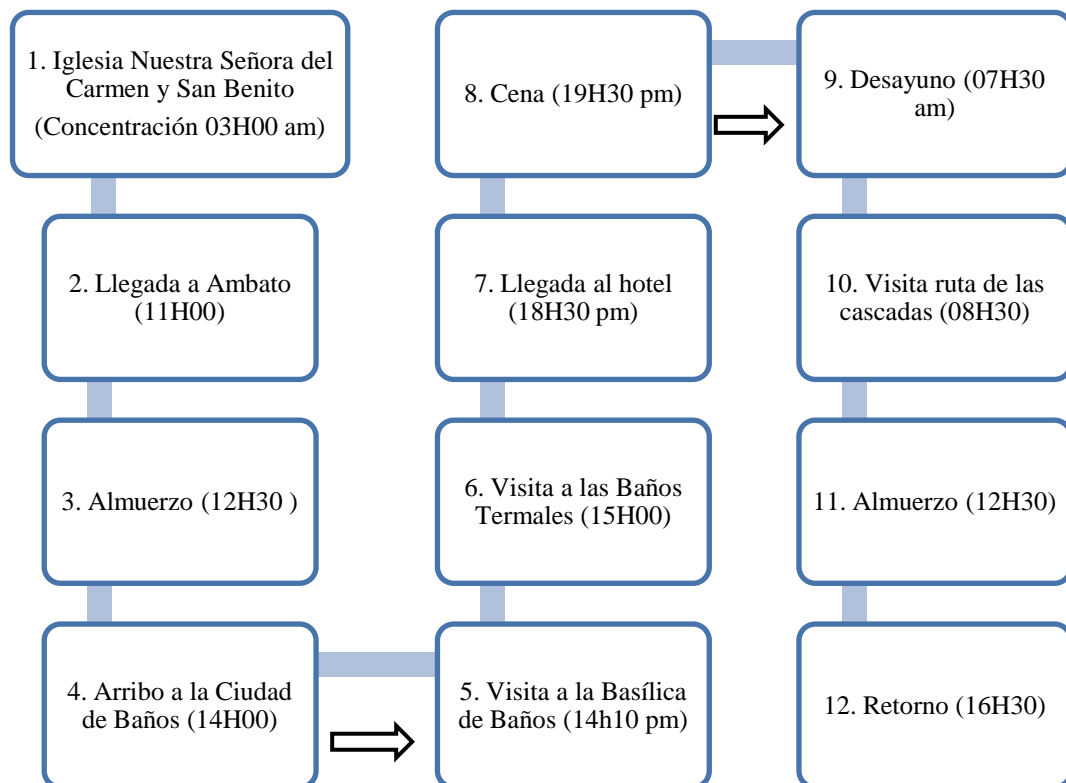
1. Iglesia Nuestra Señora del Carmen y San Benito (Concentración 03H00 am)

2. Llegada a Ambato (11H00)

3. Almuerzo (12H30 )

4. Arribo a la Ciudad de Baños (14H00)

5. Visita a la Basílica de Baños (14h10 pm)

6. Visita a las Baños Termales (15H00)

7. Llegada al hotel (18H30 pm)

8. Cena (19H30 pm)

9. Desayuno (07H30 am)

10. Visita ruta de las cascadas (08H30)

11. Almuerzo (12H30)

12. Retorno (16H30)